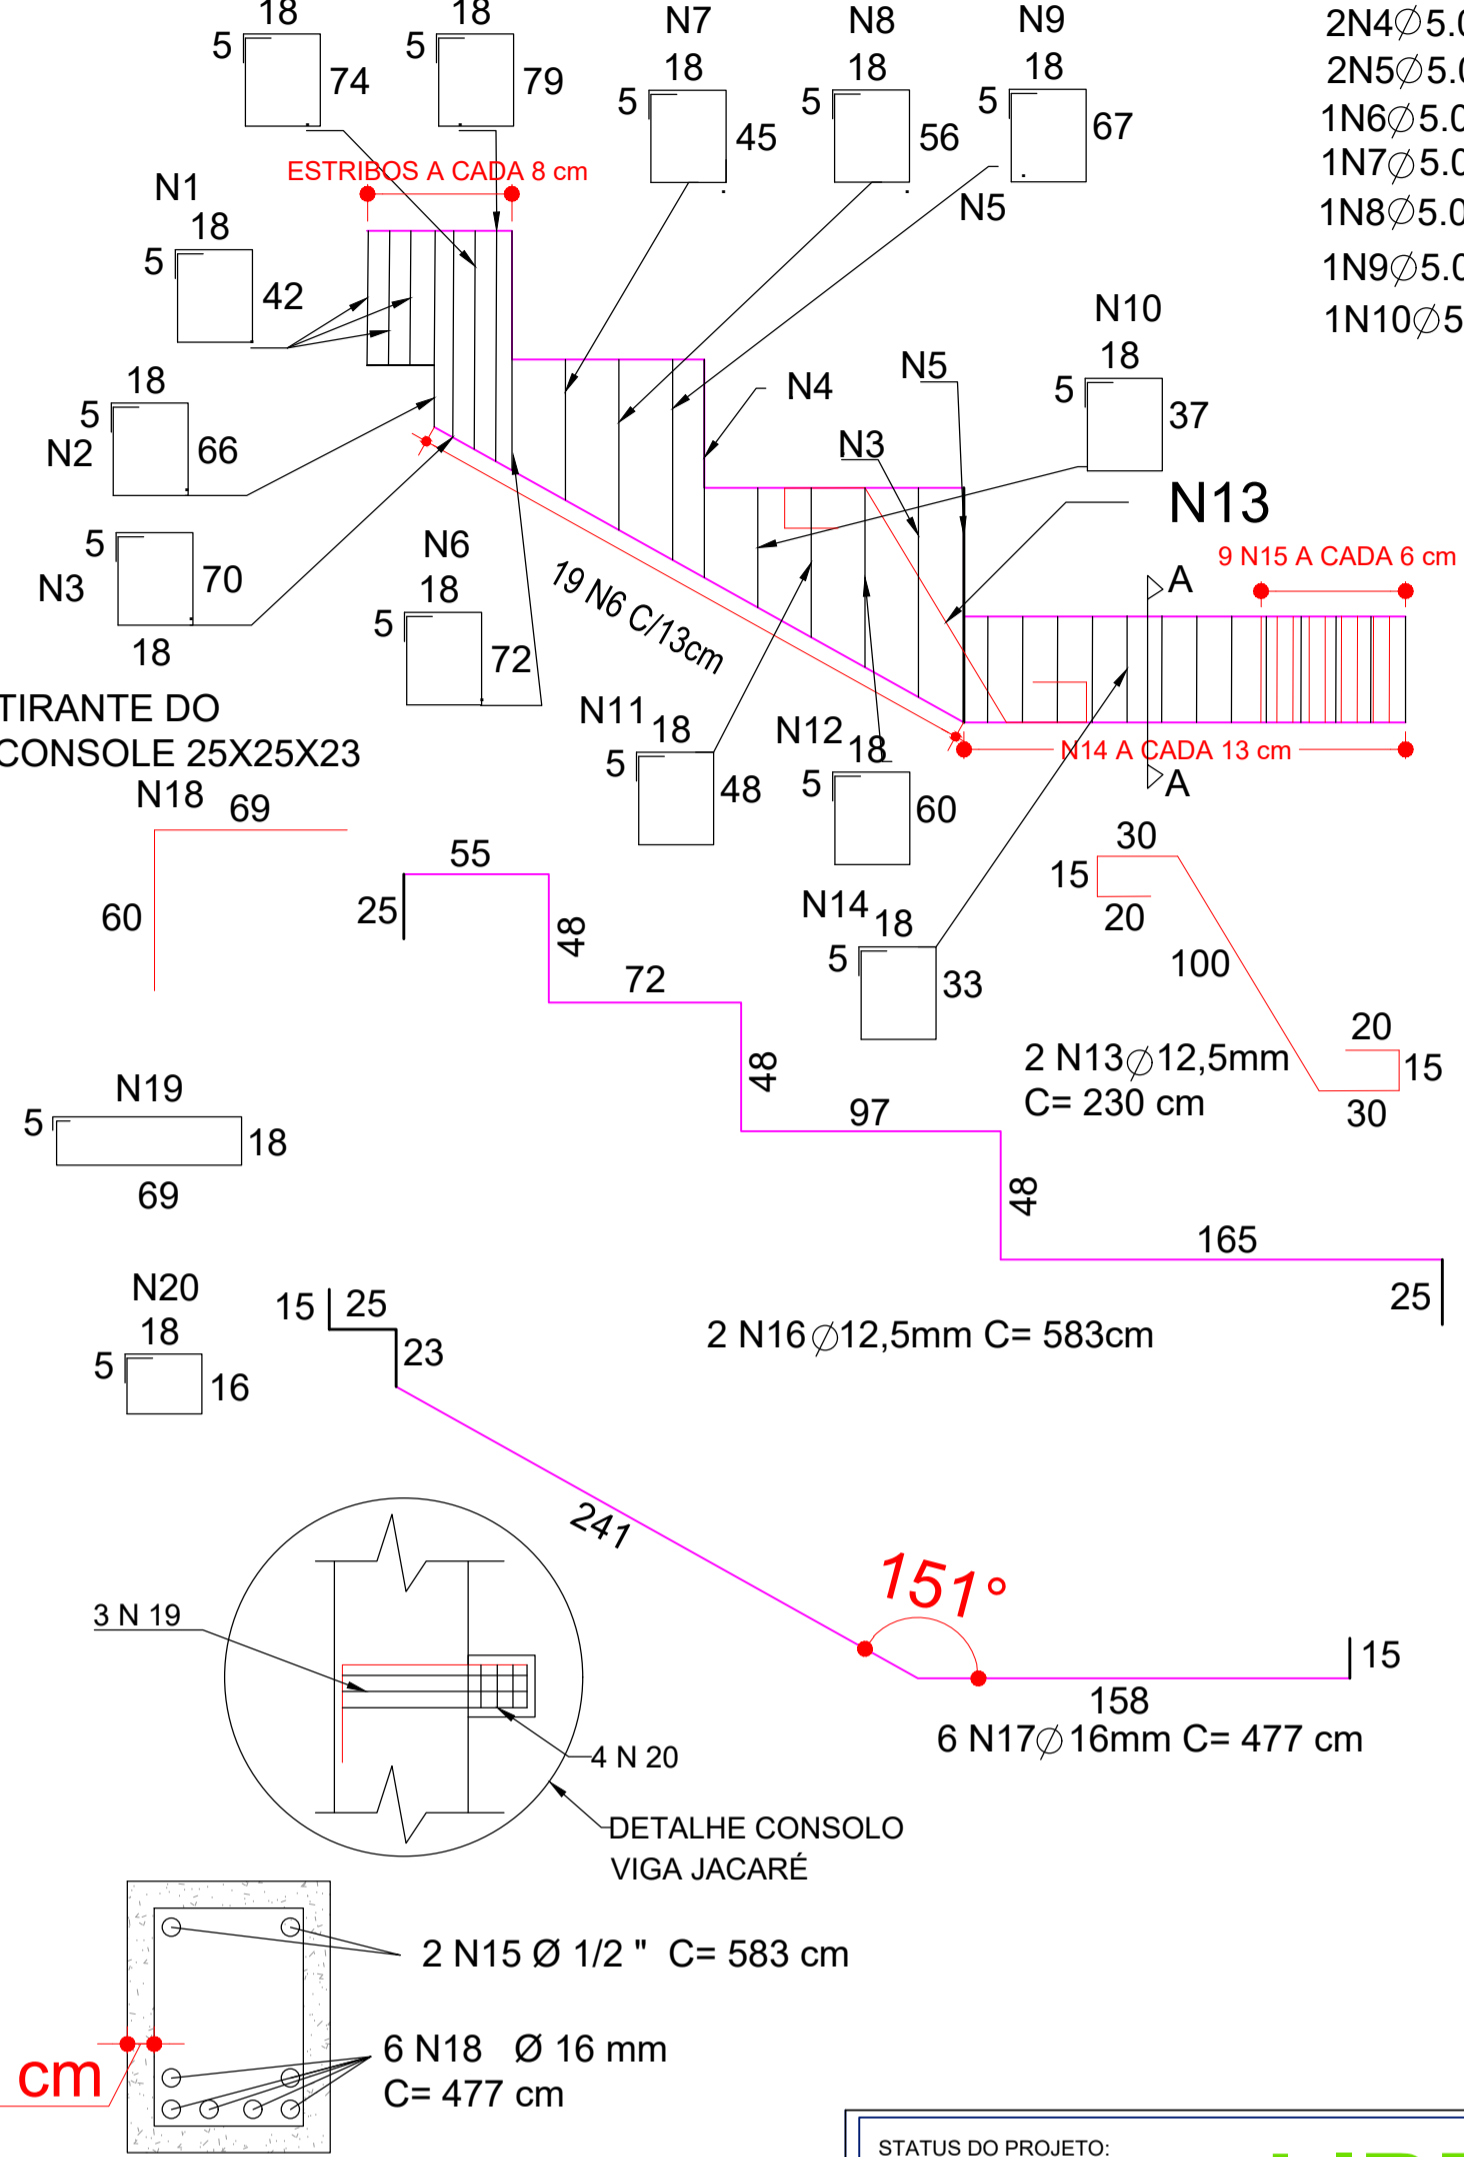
18
5
74
18
5
79
N7
18
5
45
N8
18
5
56
N9
18
5
67
2N4∅5.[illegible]
2N5∅5.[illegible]
1N6∅5.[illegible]
1N7∅5.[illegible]
1N8∅5.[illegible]
1N9∅5.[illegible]
1N10∅5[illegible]

ESTRIBOS A CADA 8 cm
N1
18
5
42
N5
N10
18
5
37
N4
N5
18
5
N2
66
N3
N13
5
N3
70
18
N6
18
5
72
19 N6 C/13cm
9 N15 A CADA 6 cm
A
A
N14 A CADA 13 cm
TIRANTE DO
CONSOLE 25X25X23
N11
18
5
48
N12
18
5
60
N18
69
60
55
25
48
72
48
97
48
165
25
30
15
20
100
20
15
30
N14
18
5
33
2 N13∅12,5mm
C= 230 cm
N19
5
18
69
N20
18
5
16
15
25
23
2 N16∅12,5mm C= 583cm
241
151°
15
158
6 N17∅16mm C= 477 cm
3 N 19
4 N 20
DETALHE CONSOLO
VIGA JACARÉ
2 N15 Ø 1/2 " C= 583 cm
6 N18 Ø 16 mm
C= 477 cm
cm
STATUS DO PROJETO: